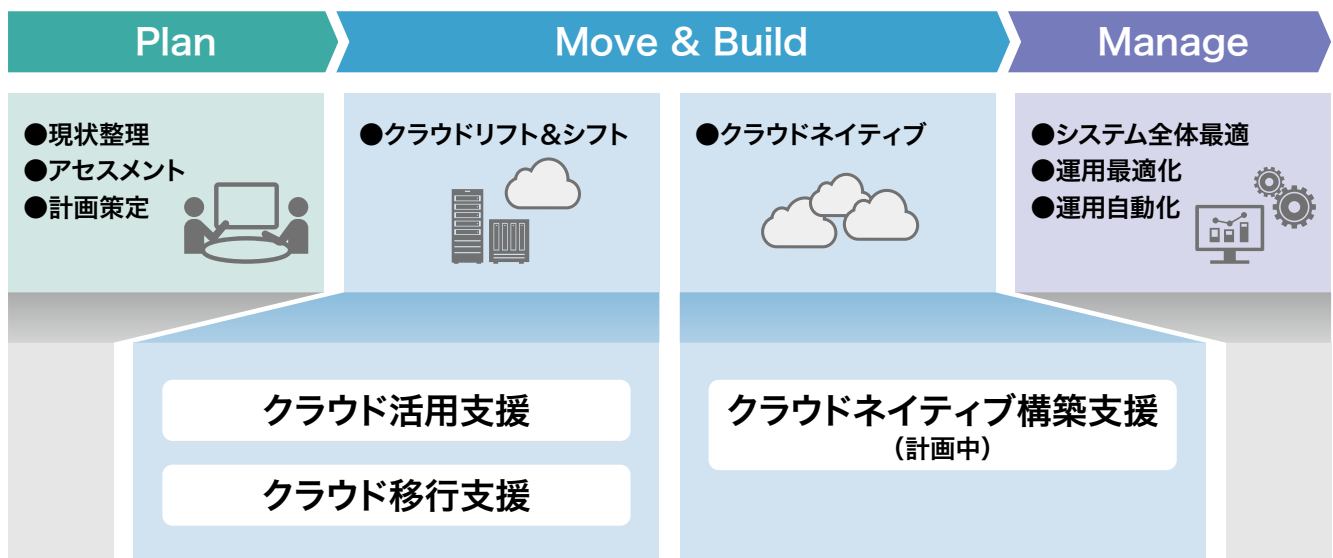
Plan

Move & Build

Manage

●現状整理
●アセスメント
●計画策定

●クラウドリフト&シフト

●クラウドネイティブ

●システム全体最適
●運用最適化
●運用自動化

クラウド活用支援

クラウド移行支援

クラウドネイティブ構築支援
（計画中）